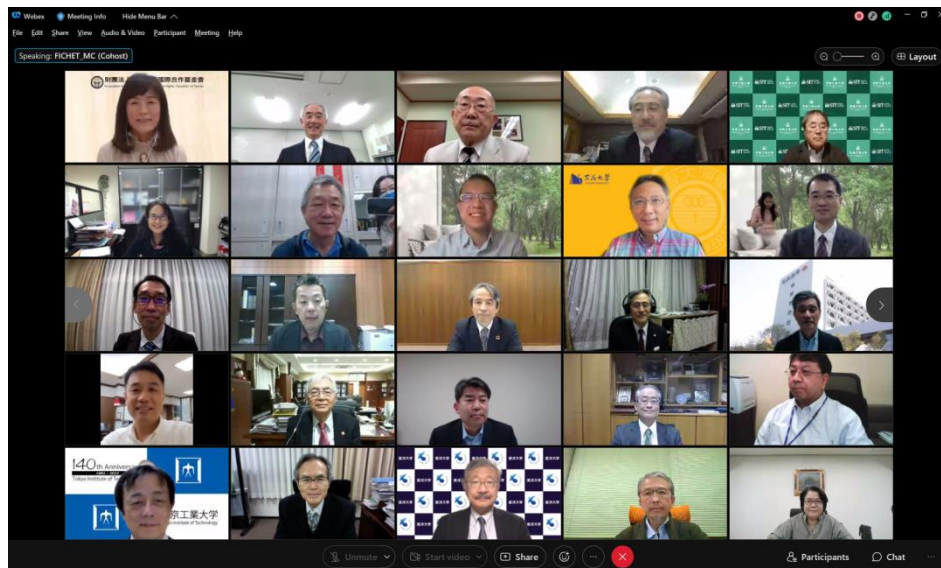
Webex Meeting Info Hide Menu Bar

File Edit Share View Audio & Video Participant Meeting Help

Speaking: FICHET_MC (Cohost)

Layout

財團法人 國際合作基金會

140th Anniversary

Tokyo Institute of Technology

東京工業大学

Unmute

Start video

Share

Participants

Chat